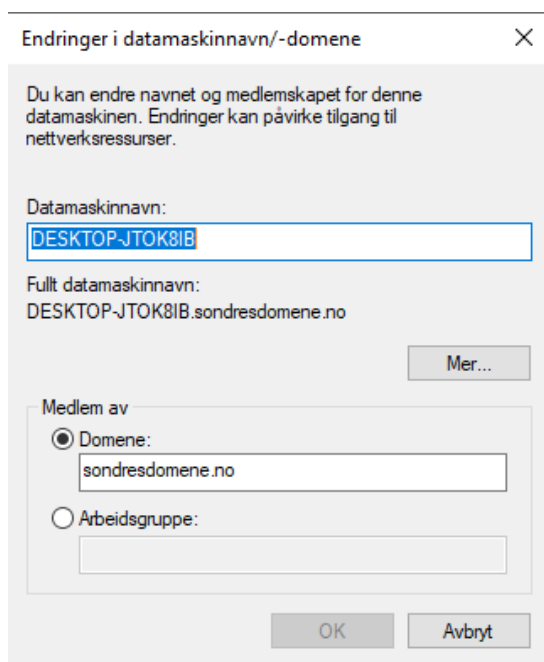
Endringer i datamaskinnavn/-domene

×

Du kan endre navnet og medlemskapet for denne datamaskinen. Endringer kan påvirke tilgang til nettverksressurser.

Datamaskinnavn:

DESKTOP-JTOK8IB

Fullt datamaskinnavn:

DESKTOP-JTOK8IB.sondresdomene.no

Mer...

Medlem av

Domene:

sondresdomene.no

Arbeidsgruppe:

OK

Avbryt